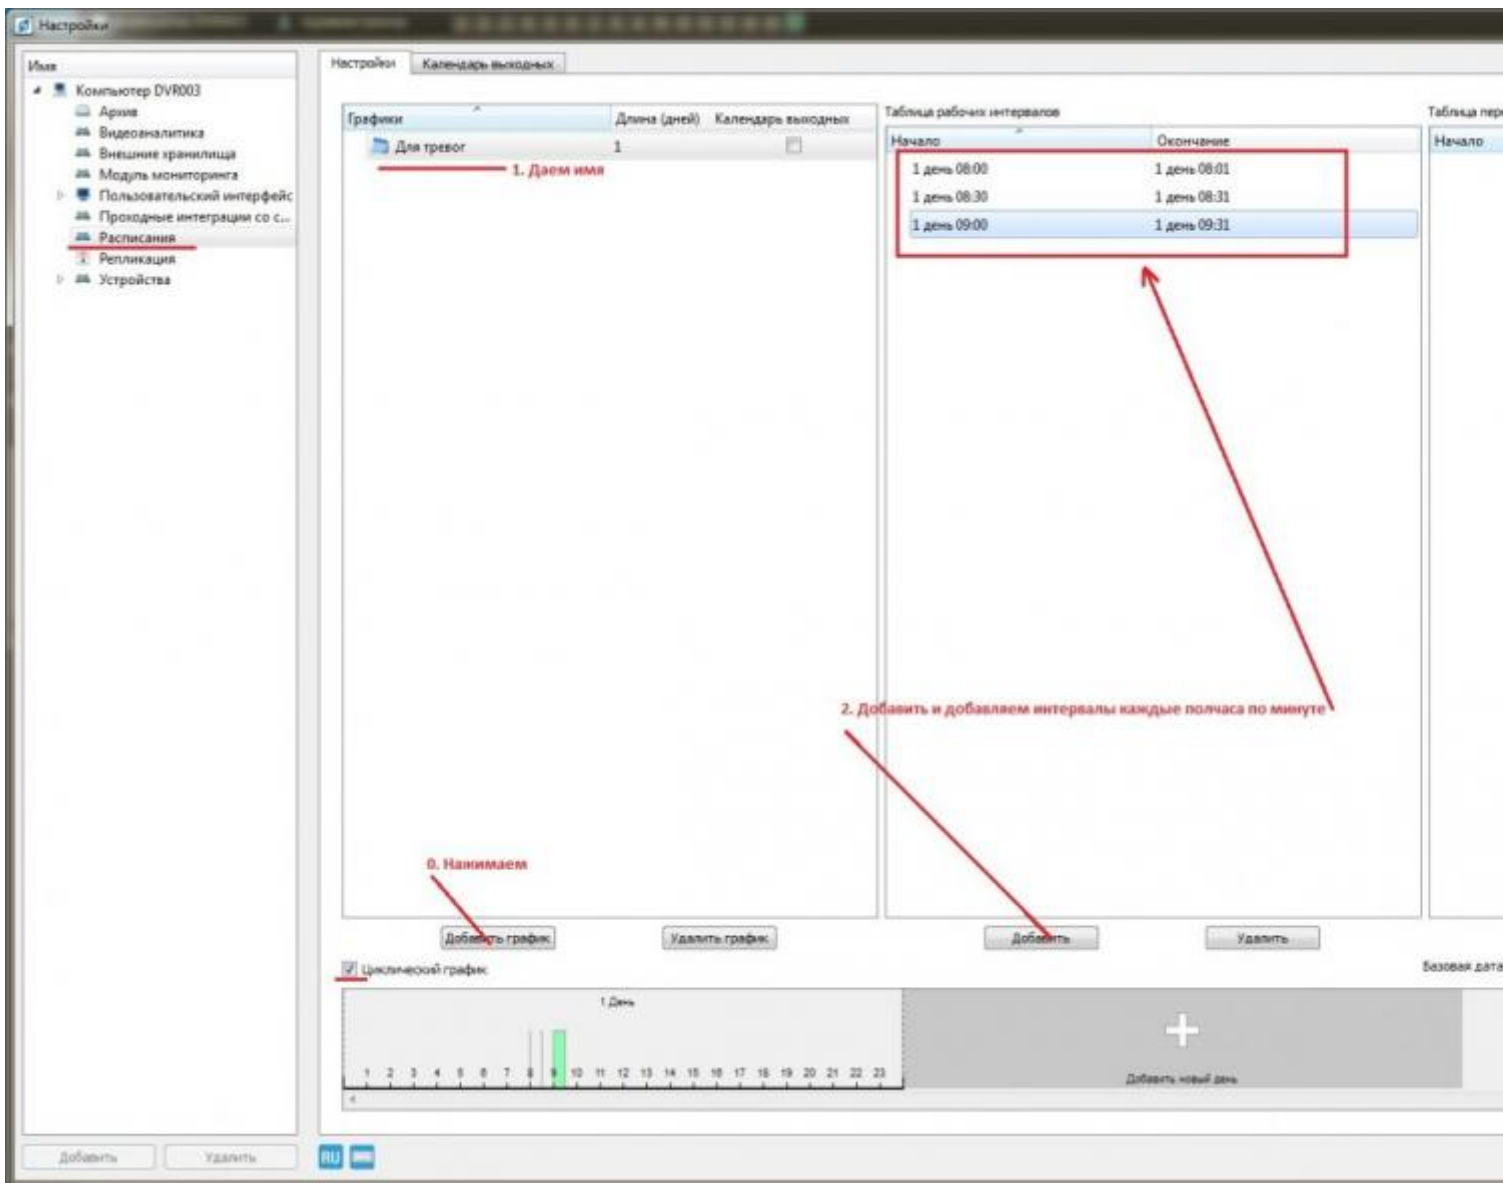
Настройки

Имя
Компьютер DVR003
Архив
Видеоаналитика
Внешние хранилища
Модуль мониторинга
Пользовательский интерфейс
Проходные интеграции со с...
Расписания
Репликация
Устройства

Настройки
Календарь выходных

| Графики | Длина (дней) | Календарь выходных |
|---|---|---|
| Для тревог | 1 | |

1. Даем имя

Таблица рабочих интервалов

| Начало | Окончание |
|---|---|
| 1 день 08:00 | 1 день 08:01 |
| 1 день 08:30 | 1 день 08:31 |
| 1 день 09:00 | 1 день 09:31 |

Таблица пер
Начало

2. Добавить и добавляем интервалы каждые полчаса по минуте

0. Нажимаем

Добавить график
Удалить график
Добавить
Удалить

Циклический график
Базовая дата

1 День
1 2 3 4 5 6 7 8 9 10 11 12 13 14 15 16 17 18 19 20 21 22 23
+
Добавить новый день

Добавить
Удалить
RU